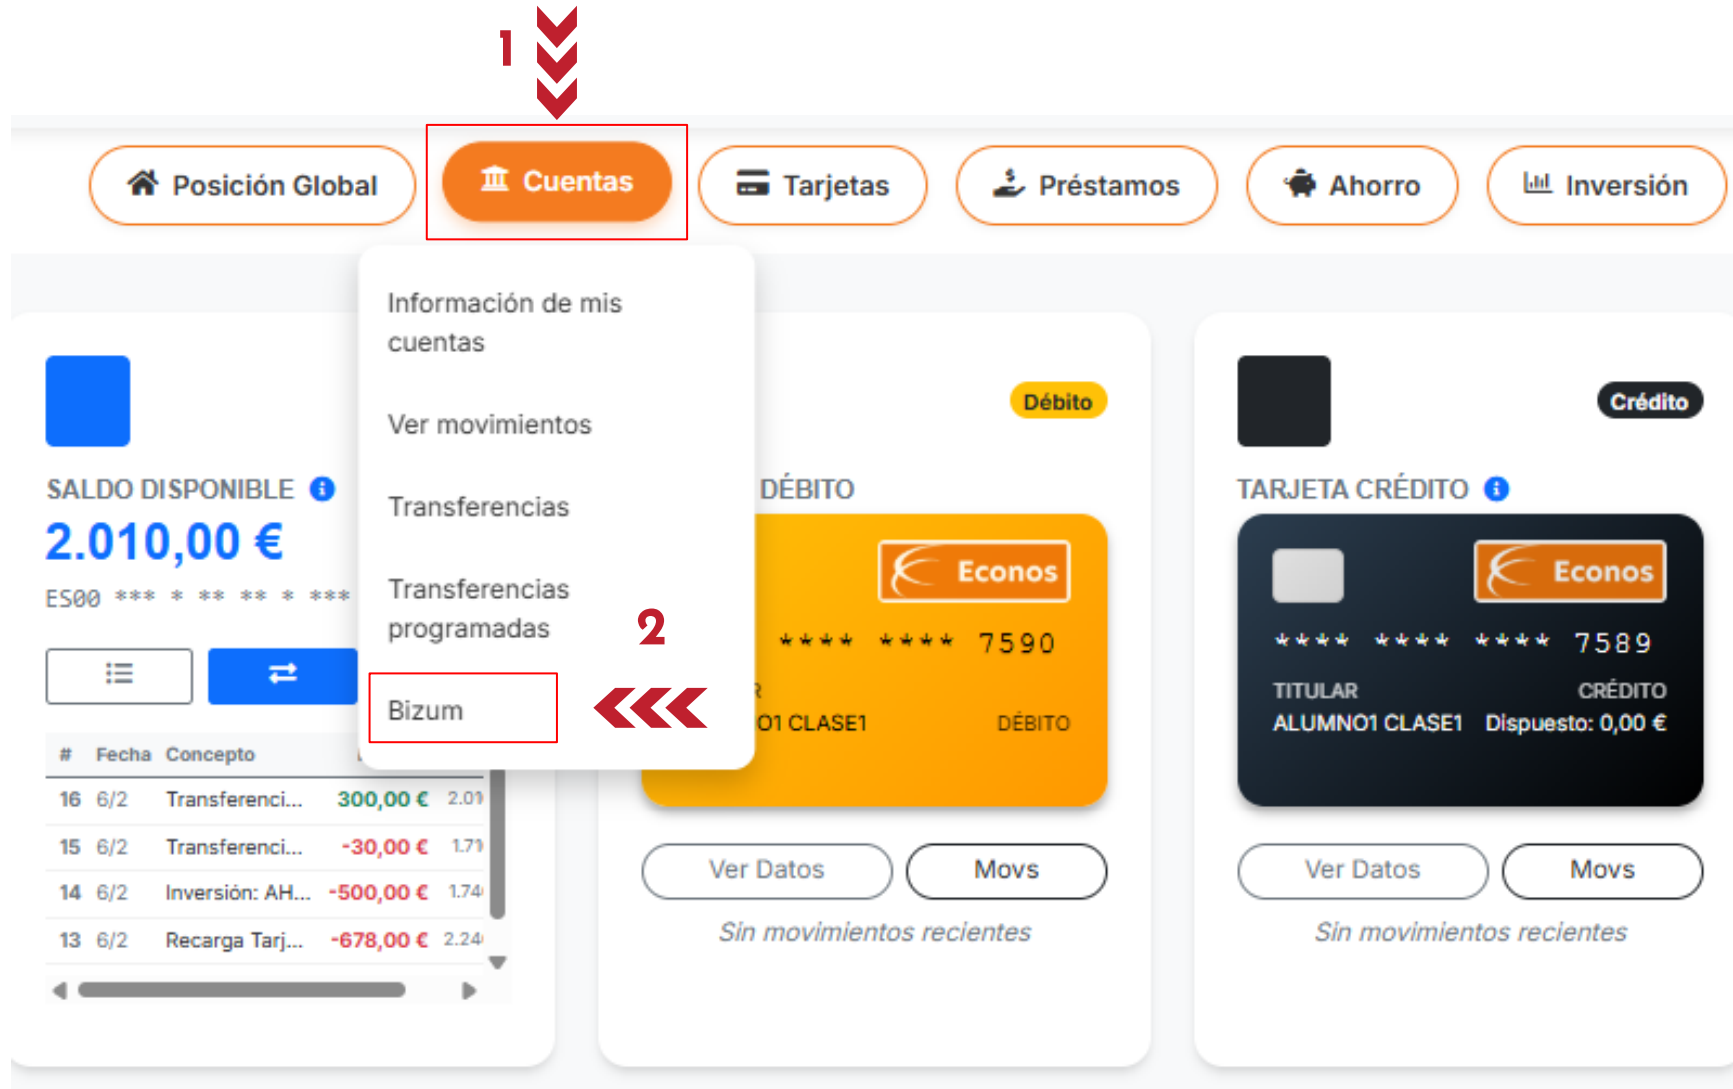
1

Posición Global | Cuentas | Tarjetas | Préstamos | Ahorro | Inversión

Información de mis cuentas

Ver movimientos

Transferencias

Transferencias programadas

2

Bizum

SALDO DISPONIBLE
2.010,00 €
ES00 *** * ** ** * ***

| # | Fecha | Concepto | | |
|---|---|---|---|---|
| 16 | 6/2 | Transferenci... | 300,00 € | 2.01 |
| 15 | 6/2 | Transferenci... | -30,00 € | 1.71 |
| 14 | 6/2 | Inversión: AH... | -500,00 € | 1.74 |
| 13 | 6/2 | Recarga Tarj... | -678,00 € | 2.24 |

Débito
DÉBITO
Econos
**** **** 7590
R
O1 CLASE1
DÉBITO
Ver Datos
Movs
Sin movimientos recientes

Crédito
TARJETA CRÉDITO
Econos
**** **** **** 7589
TITULAR
ALUMNO1 CLASE1
CRÉDITO
Dispuesto: 0,00 €
Ver Datos
Movs
Sin movimientos recientes